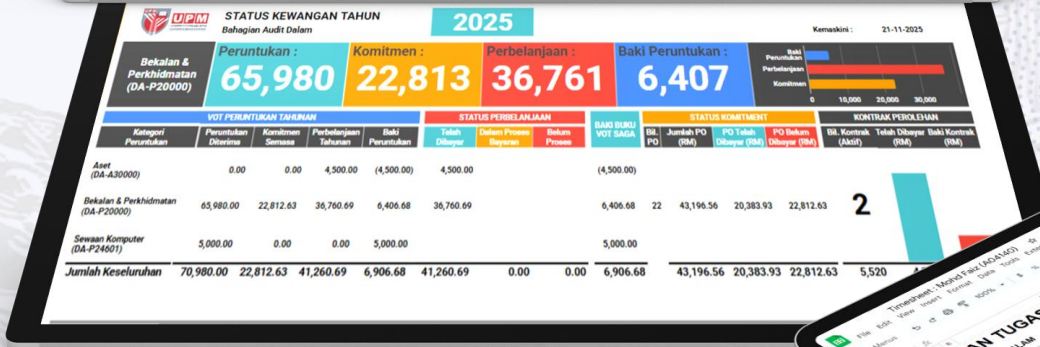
UPM STATUS KEWANGAN TAHUN 2025
Bahagian Audit Dalam

Kemaskini : 21-11-2025

Bekalan & Perkhidmatan (DA-P20000)

Peruntukan : 65,980
Komitmen : 22,813
Perbelanjaan : 36,761
Baki Peruntukan : 6,407

Baki Peruntukan
Perbelanjaan
Komitmen
0 10,000 20,000 30,000

VOT PERUNTUKAN TAHUNAN | STATUS PERBELANJAAN | BAKI BUKU VOT SAGA | STATUS KOMITMENT | KONTRAK PEROLEHAN

| Kategori Peruntukan | Peruntukan Diterima | Komitmen Semasa | Perbelanjaan Tahunan | Baki Peruntukan | Telah Dibayar | Dalam Proses Bayaran | Belum Proses | BAKI BUKU VOT SAGA | Bil. PO | Jumlah PO (RM) | PO Telah Dibayar (RM) | PO Belum Dibayar (RM) | Bil. Kontrak (Aktif) | Telah Dibayar (RM) | Baki Kontrak (RM) |
|---|---|---|---|---|---|---|---|---|---|---|---|---|---|---|---|
| Aset (DA-A30000) | 0.00 | 0.00 | 4,500.00 | (4,500.00) | 4,500.00 | | | (4,500.00) | | | | | | | |
| Bekalan & Perkhidmatan (DA-P20000) | 65,980.00 | 22,812.63 | 36,760.69 | 6,406.68 | 36,760.69 | | | 6,406.68 | 22 | 43,196.56 | 20,383.93 | 22,812.63 | 2 | | |
| Sewaan Komputer (DA-P24601) | 5,000.00 | 0.00 | 0.00 | 5,000.00 | | | | 5,000.00 | | | | | | | |
| Jumlah Keseluruhan | 70,980.00 | 22,812.63 | 41,260.69 | 6,906.68 | 41,260.69 | 0.00 | 0.00 | 6,906.68 | | 43,196.56 | 20,383.93 | 22,812.63 | 5,520 | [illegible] | |

Timesheet : Mohd Faiz (AO4140)
File Edit View Insert Format Data Tools Exte
Menus
AN TUGAS
LAM